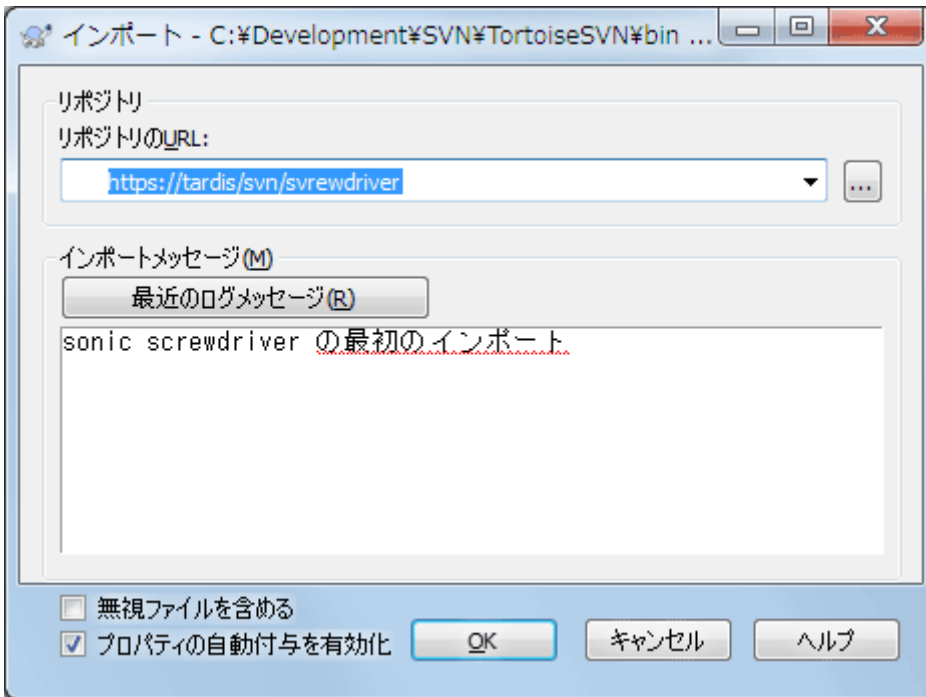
インポート - C:¥Development¥SVN¥TortoiseSVN¥bin ...

リポジトリ

リポジトリのURL:

https://tardis/svn/svrewdriver

...

インポートメッセージ(M)

最近のログメッセージ(R)

sonic screwdriver の最初のインポート

無視ファイルを含める

プロパティの自動付与を有効化

OK

キャンセル

ヘルプ